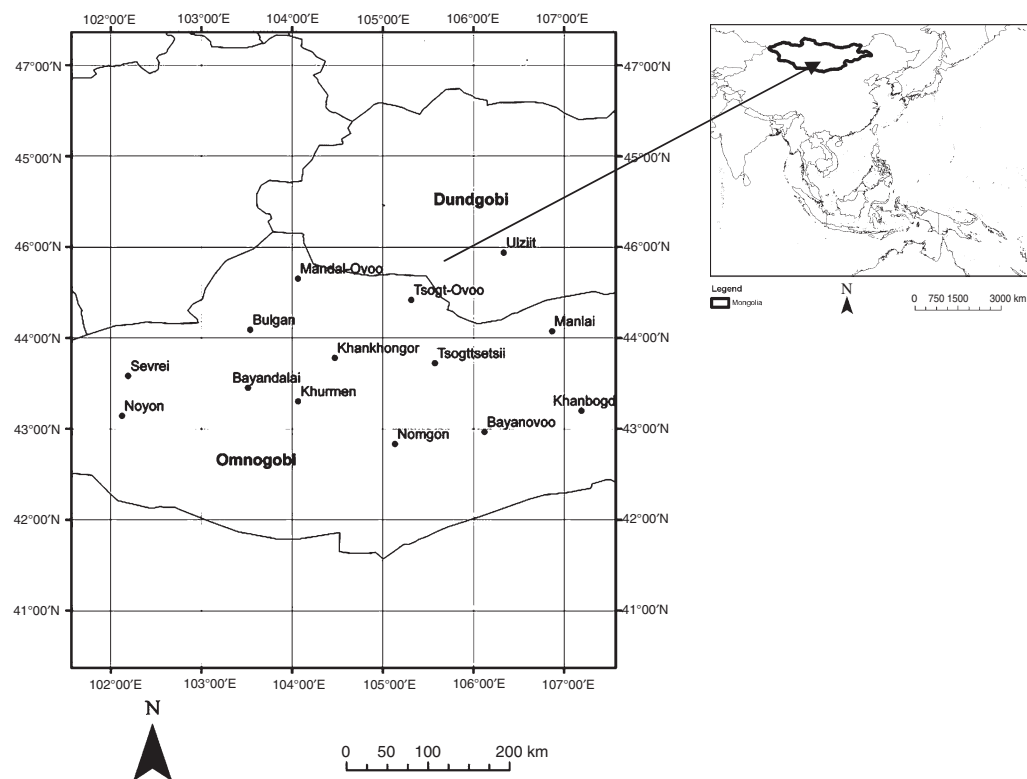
102°00′E 103°00′E 104°00′E 105°00′E 106°00′E 107°00′E

47°00′N 47°00′N

45°00′N 45°00′N

Dundgobi

46°00′N 46°00′N

Ulziit

Mandal-Ovoo

Tsogt-Ovoo

Bulgan

Manlai

44°00′N 44°00′N

Sevrei

Khankhongor

Tsogttsetsii

Bayandalai

Khurmen

Noyon

Khanbogd

Bayanovoo

43°00′N 43°00′N

Nomgon

Omnogobi

42°00′N 42°00′N

41°00′N 41°00′N

102°00′E 103°00′E 104°00′E 105°00′E 106°00′E 107°00′E

N

0 50 100 200 km

Legend

Mongolia

N

0 750 1500 3000 km